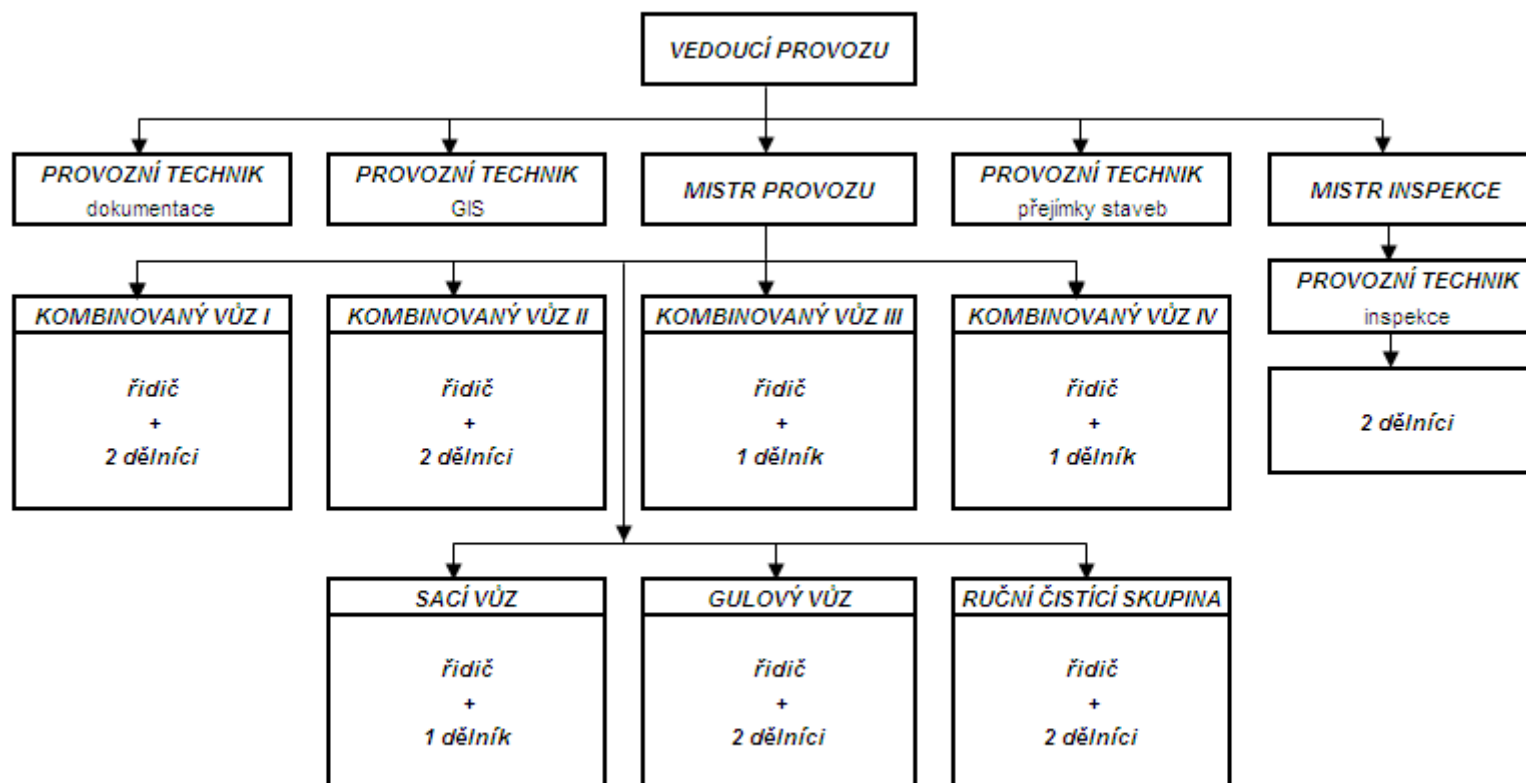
VEDOUCÍ PROVOZU

PROVOZNÍ TECHNIK
dokumentace

PROVOZNÍ TECHNIK
GIS

MISTR PROVOZU

PROVOZNÍ TECHNIK
přejímky staveb

MISTR INSPEKCE

KOMBINOVANÝ VŮZ I
řidič
+
2 dělníci

KOMBINOVANÝ VŮZ II
řidič
+
2 dělníci

KOMBINOVANÝ VŮZ III
řidič
+
1 dělník

KOMBINOVANÝ VŮZ IV
řidič
+
1 dělník

PROVOZNÍ TECHNIK
inspekce

2 dělníci

SACÍ VŮZ
řidič
+
1 dělník

GULOVÝ VŮZ
řidič
+
2 dělníci

RUČNÍ ČISTÍCÍ SKUPINA
řidič
+
2 dělníci